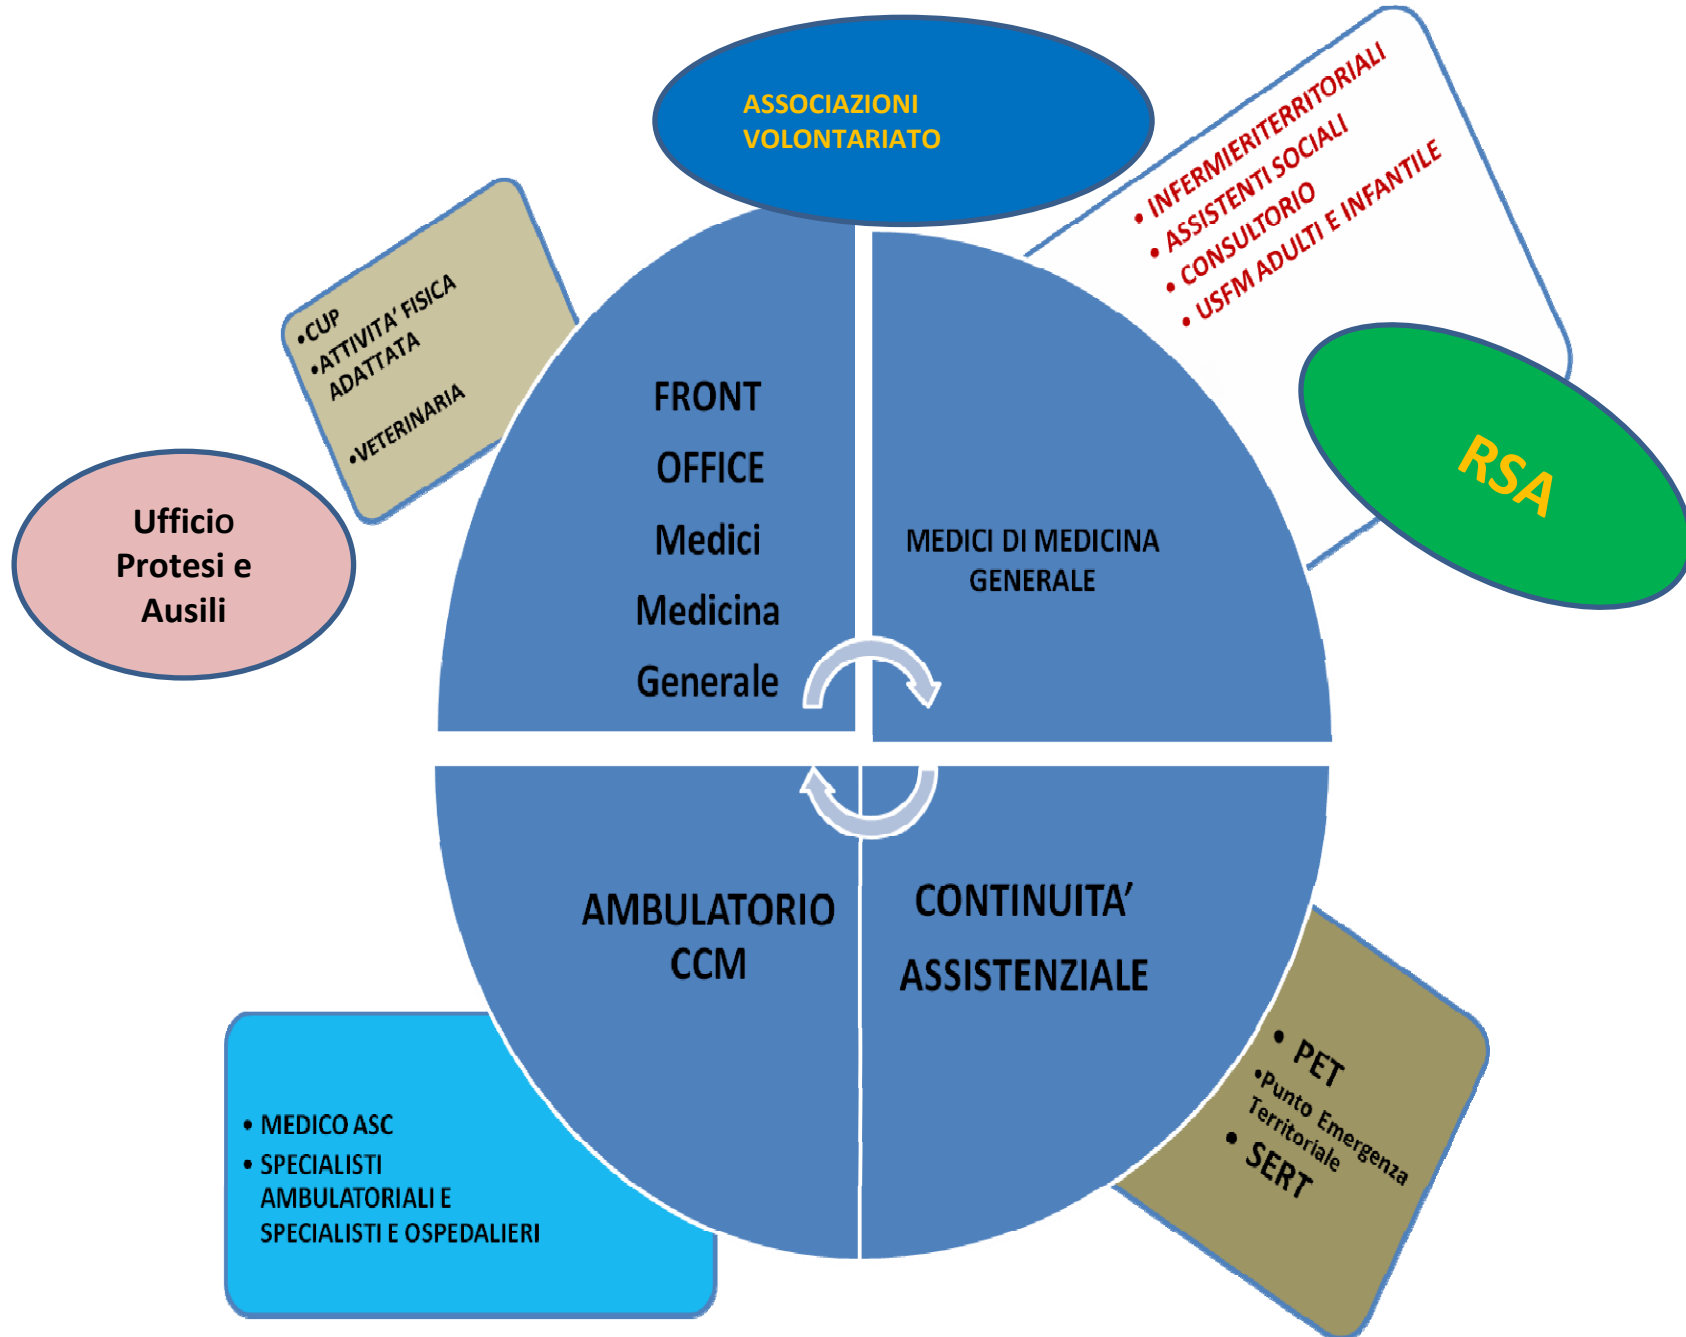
ASSOCIAZIONI VOLONTARIATO

•CUP
•ATTIVITA' FISICA ADATTATA
•VETERINARIA

• INFERMIERITERRITORIALI
• ASSISTENTI SOCIALI
• CONSULTORIO
• USFM ADULTI E INFANTILE

Ufficio Protesi e Ausili

FRONT OFFICE Medici Medicina Generale

MEDICI DI MEDICINA GENERALE

RSA

AMBULATORIO CCM

CONTINUITA' ASSISTENZIALE

• MEDICO ASC
• SPECIALISTI AMBULATORIALI E SPECIALISTI E OSPEDALIERI

• PET
•Punto Emergenza Territoriale
• SERT